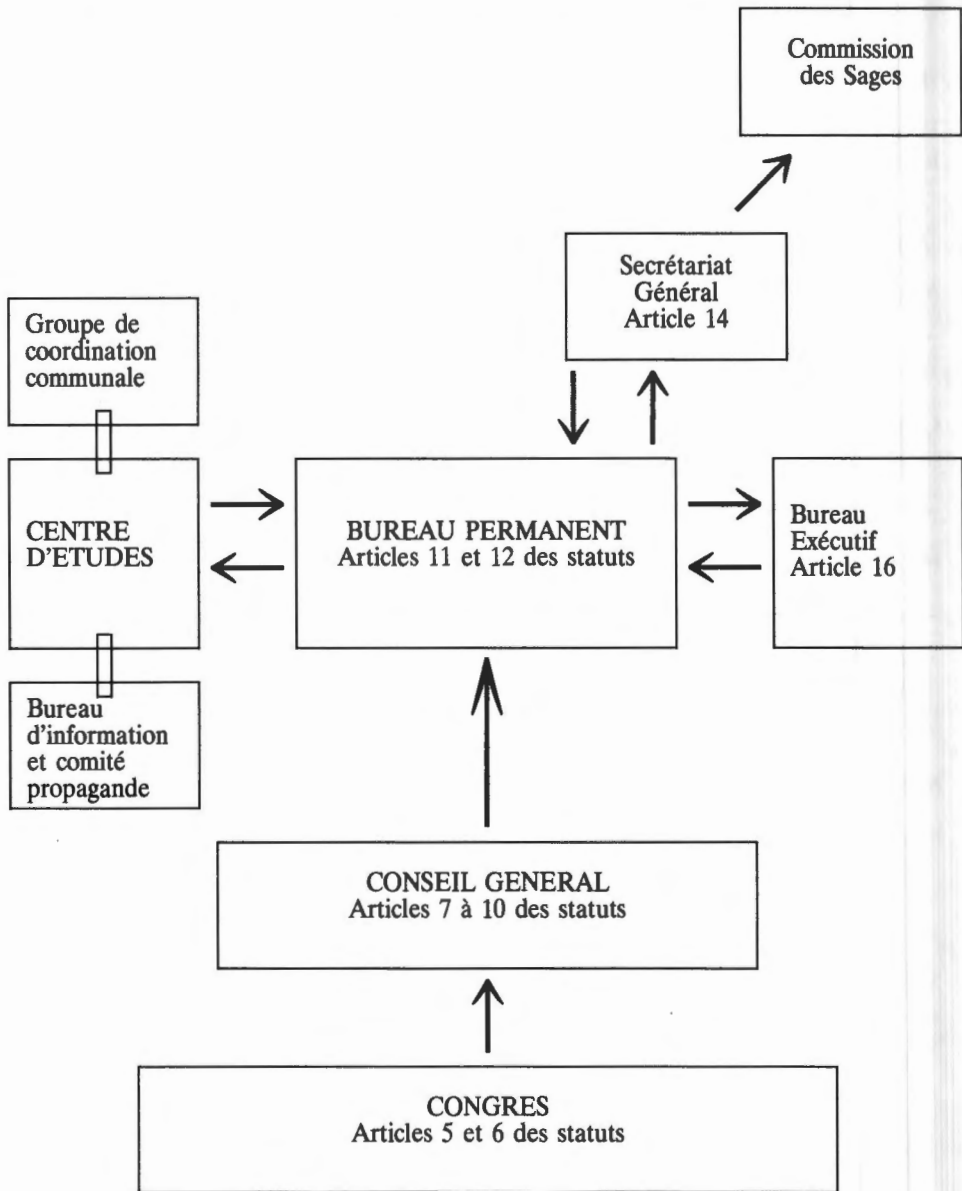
Commission des Sages

Secrétariat Général Article 14

Groupe de coordination communale

CENTRE D'ETUDES

BUREAU PERMANENT Articles 11 et 12 des statuts

Bureau Exécutif Article 16

Bureau d'information et comité propagande

CONSEIL GENERAL Articles 7 à 10 des statuts

CONGRES Articles 5 et 6 des statuts